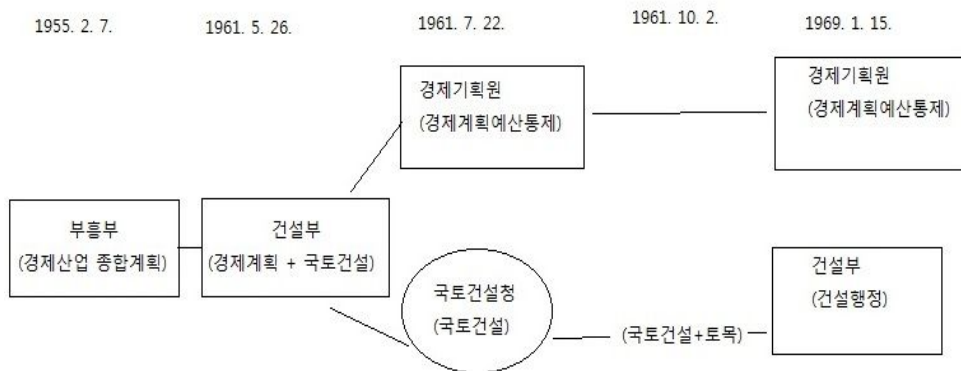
1955. 2. 7.

1961. 5. 26.

1961. 7. 22.

1961. 10. 2.

1969. 1. 15.

경제기획원
(경제계획예산통제)

경제기획원
(경제계획예산통제)

부흥부
(경제산업 종합계획)

건설부
(경제계획 + 국토건설)

국토건설청
(국토건설)

(국토건설+토목)

건설부
(건설행정)